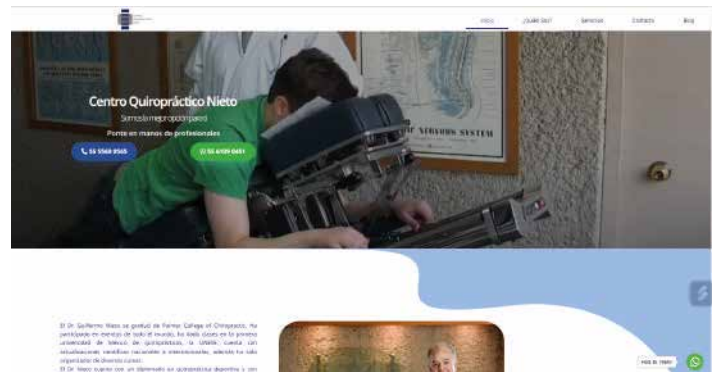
Inicio ¿Quién Soy? Servicios Contacto Blog

Centro Quiropráctico Nieto

Somos la mejor opción para ti

Ponte en manos de profesionales

55 5568 8565

55 6109 0451

THE NERVOUS SYSTEM

El Dr. Guillermo Nieto se graduó de Palmer College of Chiropractic, ha participado en eventos de todo el mundo, ha dado clases en la primera universidad de México de quiropráctica, la UNEM, cuenta con actualizaciones científicas nacionales e internacionales, además ha sido organizador de diversos cursos.

El Dr. Nieto cuenta con un diplomado en quiropráctica deportiva y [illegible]

Hola! En línea